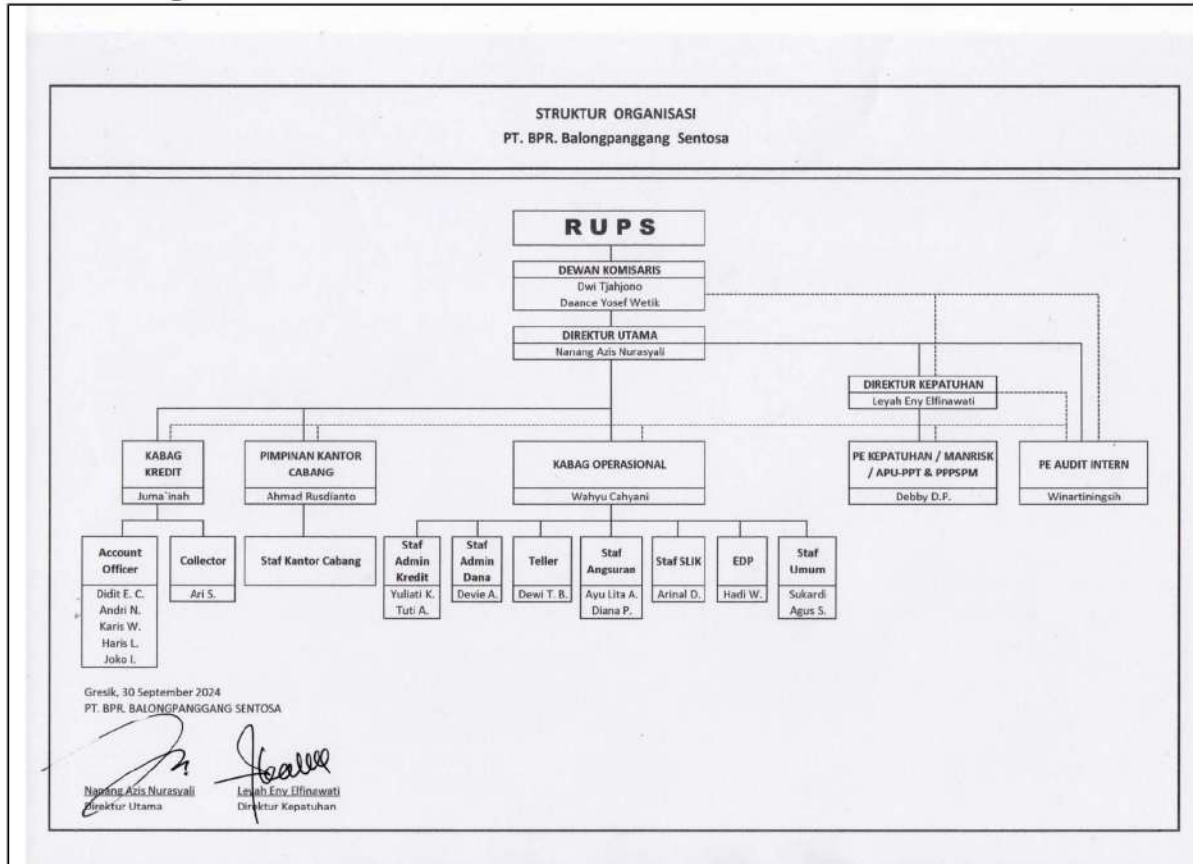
STRUKTUR ORGANISASI
PT. BPR. Balongpanggang Sentosa

RUPS

DEWAN KOMISARIS
Dwi Tjahjono
Daance Yosef Wetik

DIREKTUR UTAMA
Nanang Azis Nurasyali

DIREKTUR KEPATUHAN
Leyah Eny Elfinawati

KABAG KREDIT
Juma'inah

PIMPINAN KANTOR CABANG
Ahmad Rusdianto

KABAG OPERASIONAL
Wahyu Cahyani

PE KEPATUHAN / MANRISK / APU-PPT & PPPSPM
Debby D.P.

PE AUDIT INTERN
Winartiningsih

Account Officer
Didit E. C.
Andri N.
Karis W.
Haris L.
Joko I.

Collector
Ari S.

Staf Kantor Cabang

Staf Admin Kredit
Yuliati K.
Tuti A.

Staf Admin Dana
Devie A.

Teller
Dewi T. B.

Staf Angsuran
Ayu Lita A.
Diana P.

Staf SLIK
Arinal D.

EDP
Hadi W.

Staf Umum
Sukardi
Agus S.

Gresik, 30 September 2024
PT. BPR. BALONGPANGGANG SENTOSA

Nanang Azis Nurasyali
Direktur Utama

Leyah Eny Elfinawati
Direktur Kepatuhan